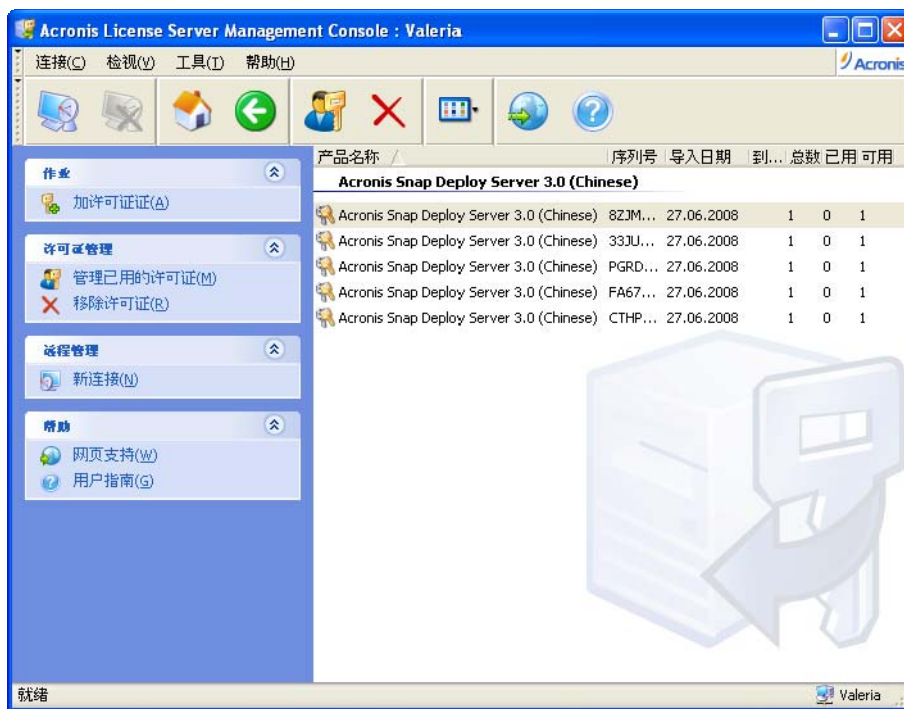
Acronis License Server Management Console : Valeria

连接(C) 检视(V) 工具(T) 帮助(H)

Acronis

作业
加许可证证(A)

许可证管理
管理已用的许可证(M)
移除许可证(R)

远程管理
新连接(N)

帮助
网页支持(W)
用户指南(G)

| 产品名称 | 序列号 | 导入日期 | 到... | 总数 | 已用 | 可用 |
|---|---|---|---|---|---|---|
| Acronis Snap Deploy Server 3.0 (Chinese) | | | | | | |
| Acronis Snap Deploy Server 3.0 (Chinese) | 8ZJM... | 27.06.2008 | | 1 | 0 | 1 |
| Acronis Snap Deploy Server 3.0 (Chinese) | 33JU... | 27.06.2008 | | 1 | 0 | 1 |
| Acronis Snap Deploy Server 3.0 (Chinese) | PGRD... | 27.06.2008 | | 1 | 0 | 1 |
| Acronis Snap Deploy Server 3.0 (Chinese) | FA67... | 27.06.2008 | | 1 | 0 | 1 |
| Acronis Snap Deploy Server 3.0 (Chinese) | CTHP... | 27.06.2008 | | 1 | 0 | 1 |

就绪
Valeria